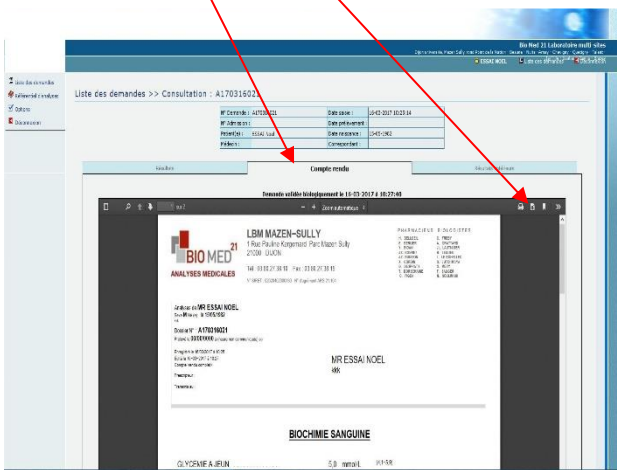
Bio Med 21 Laboratoire multi-sites

ESSAI NOEL

Liste des demandes
Référentiel d'analyses
Options
Déconnexion

Liste des demandes >> Consultation : A17031602

| N° Demande : | A17031602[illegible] | Date saisie : | 16-03-2017 10:23:14 |
|---|---|---|---|
| N° Admission : | | Date prélèvement : | |
| Patient(e) : | ESSAI Noel | Date réception : | 16-03-2017 |
| Préleveur : | | Correspondant : | |

Résultats | Compte rendu | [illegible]

Demande validée biologiquement le 16-03-2017 à 08:27:40

Zoom automatique

BIO MED 21
ANALYSES MEDICALES

LBM MAZEN-SULLY
1 Rue Pauline Kergomard Parc Mazen Sully
21000 DIJON

Tél : 03.80.27.38.18 Fax : 03.80.27.38.13

PHARMACIENS BIOLOGISTES

Analyses de MR ESSAI NOEL
Dossier N° : A17031602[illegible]

MR ESSAI NOEL

BIOCHIMIE SANGUINE

GLYCEMIE A JEUN 5,0 mmol/L